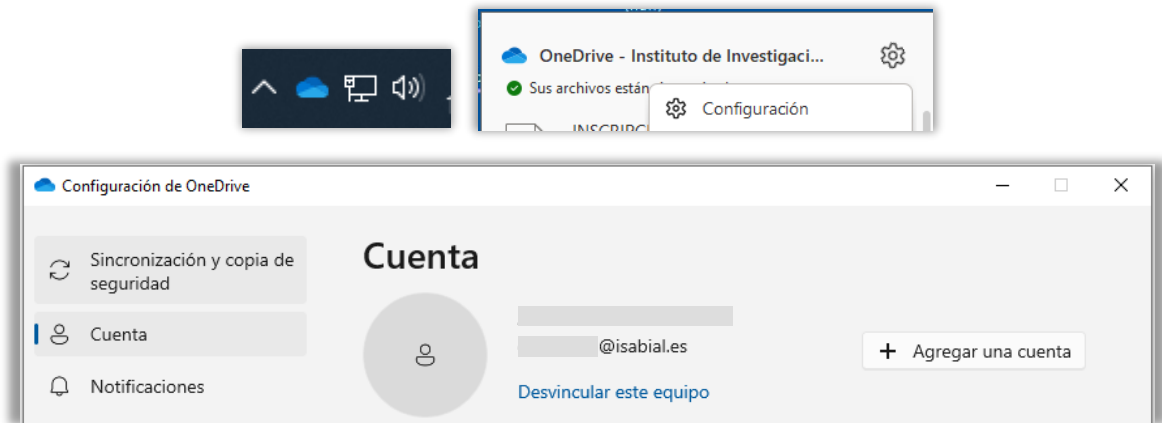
OneDrive - Instituto de Investigaci...

Sus archivos están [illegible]

Configuración

INSCRIPC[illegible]

Configuración de OneDrive

Sincronización y copia de seguridad

Cuenta

Notificaciones

Cuenta

@isabial.es

Desvincular este equipo

+ Agregar una cuenta